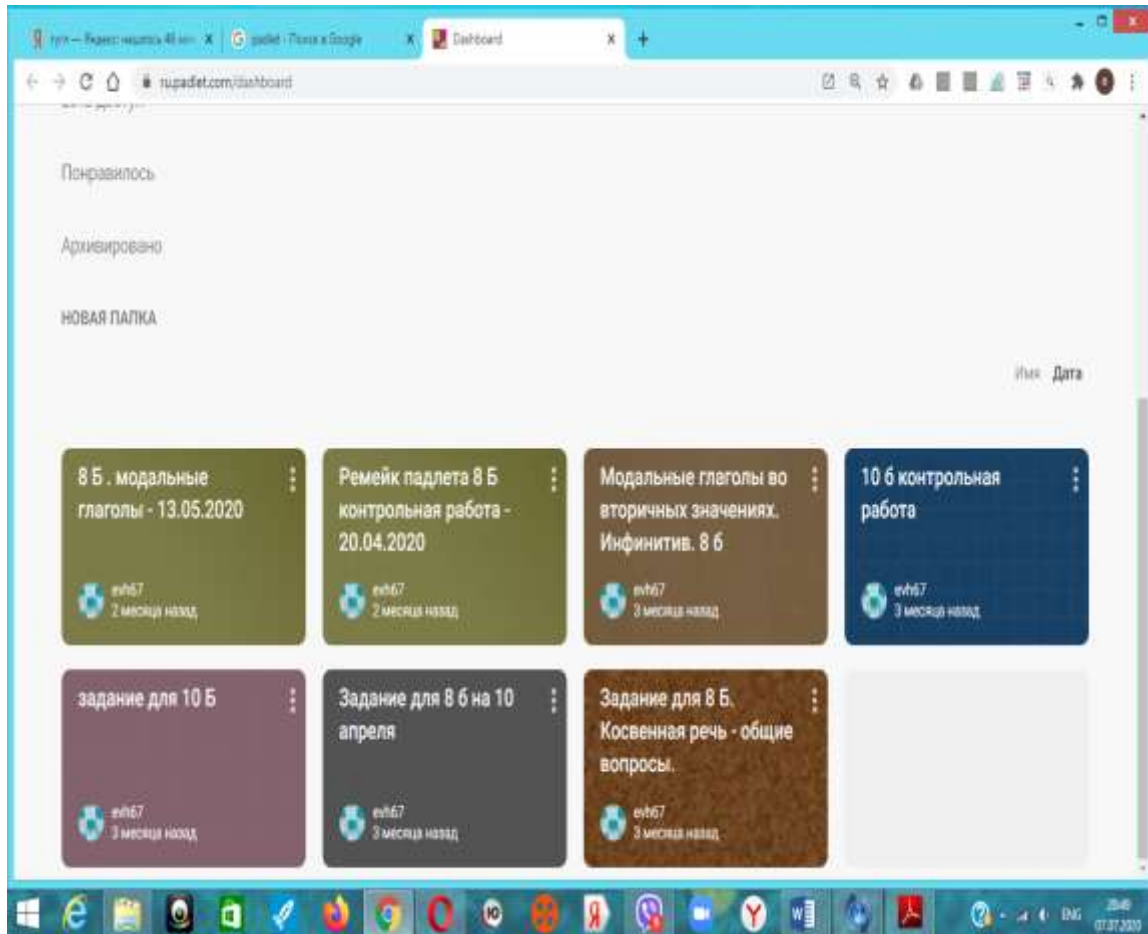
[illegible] — Яндекс нашлось 48 млн | padlet - Поиск в Google | Dashboard

ru.padlet.com/dashboard

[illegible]

Понравилось

Архивировано

НОВАЯ ПАПКА

Имя Дата

8 Б . модальные глаголы - 13.05.2020
evh67
2 месяца назад

Ремейк падлета 8 Б контрольная работа - 20.04.2020
evh67
2 месяца назад

Модальные глаголы во вторичных значениях. Инфинитив. 8 б
evh67
3 месяца назад

10 б контрольная работа
evh67
3 месяца назад

задание для 10 Б
evh67
3 месяца назад

Задание для 8 б на 10 апреля
evh67
3 месяца назад

Задание для 8 Б. Косвенная речь - общие вопросы.
evh67
3 месяца назад

ENG 20:49 07.07.2020